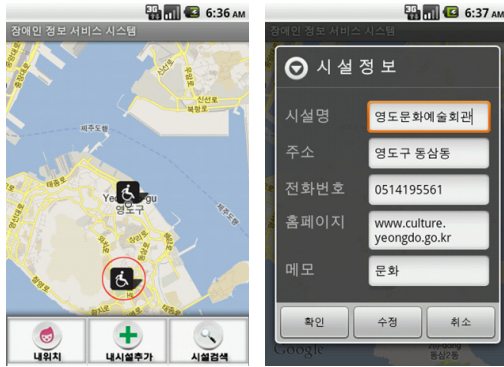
3G 6:36 AM
장애인 정보 서비스 시스템
Yeongdo-gu
영도구
내위치
내시설추가
시설검색

3G 6:37 AM
장애인 정보 서비스 시스템
시설정보
시설명
영도문화예술회관
주소
영도구 동삼동
전화번호
0514195561
홈페이지
www.culture.yeongdo.go.kr
메모
문화
확인
수정
취소
Google